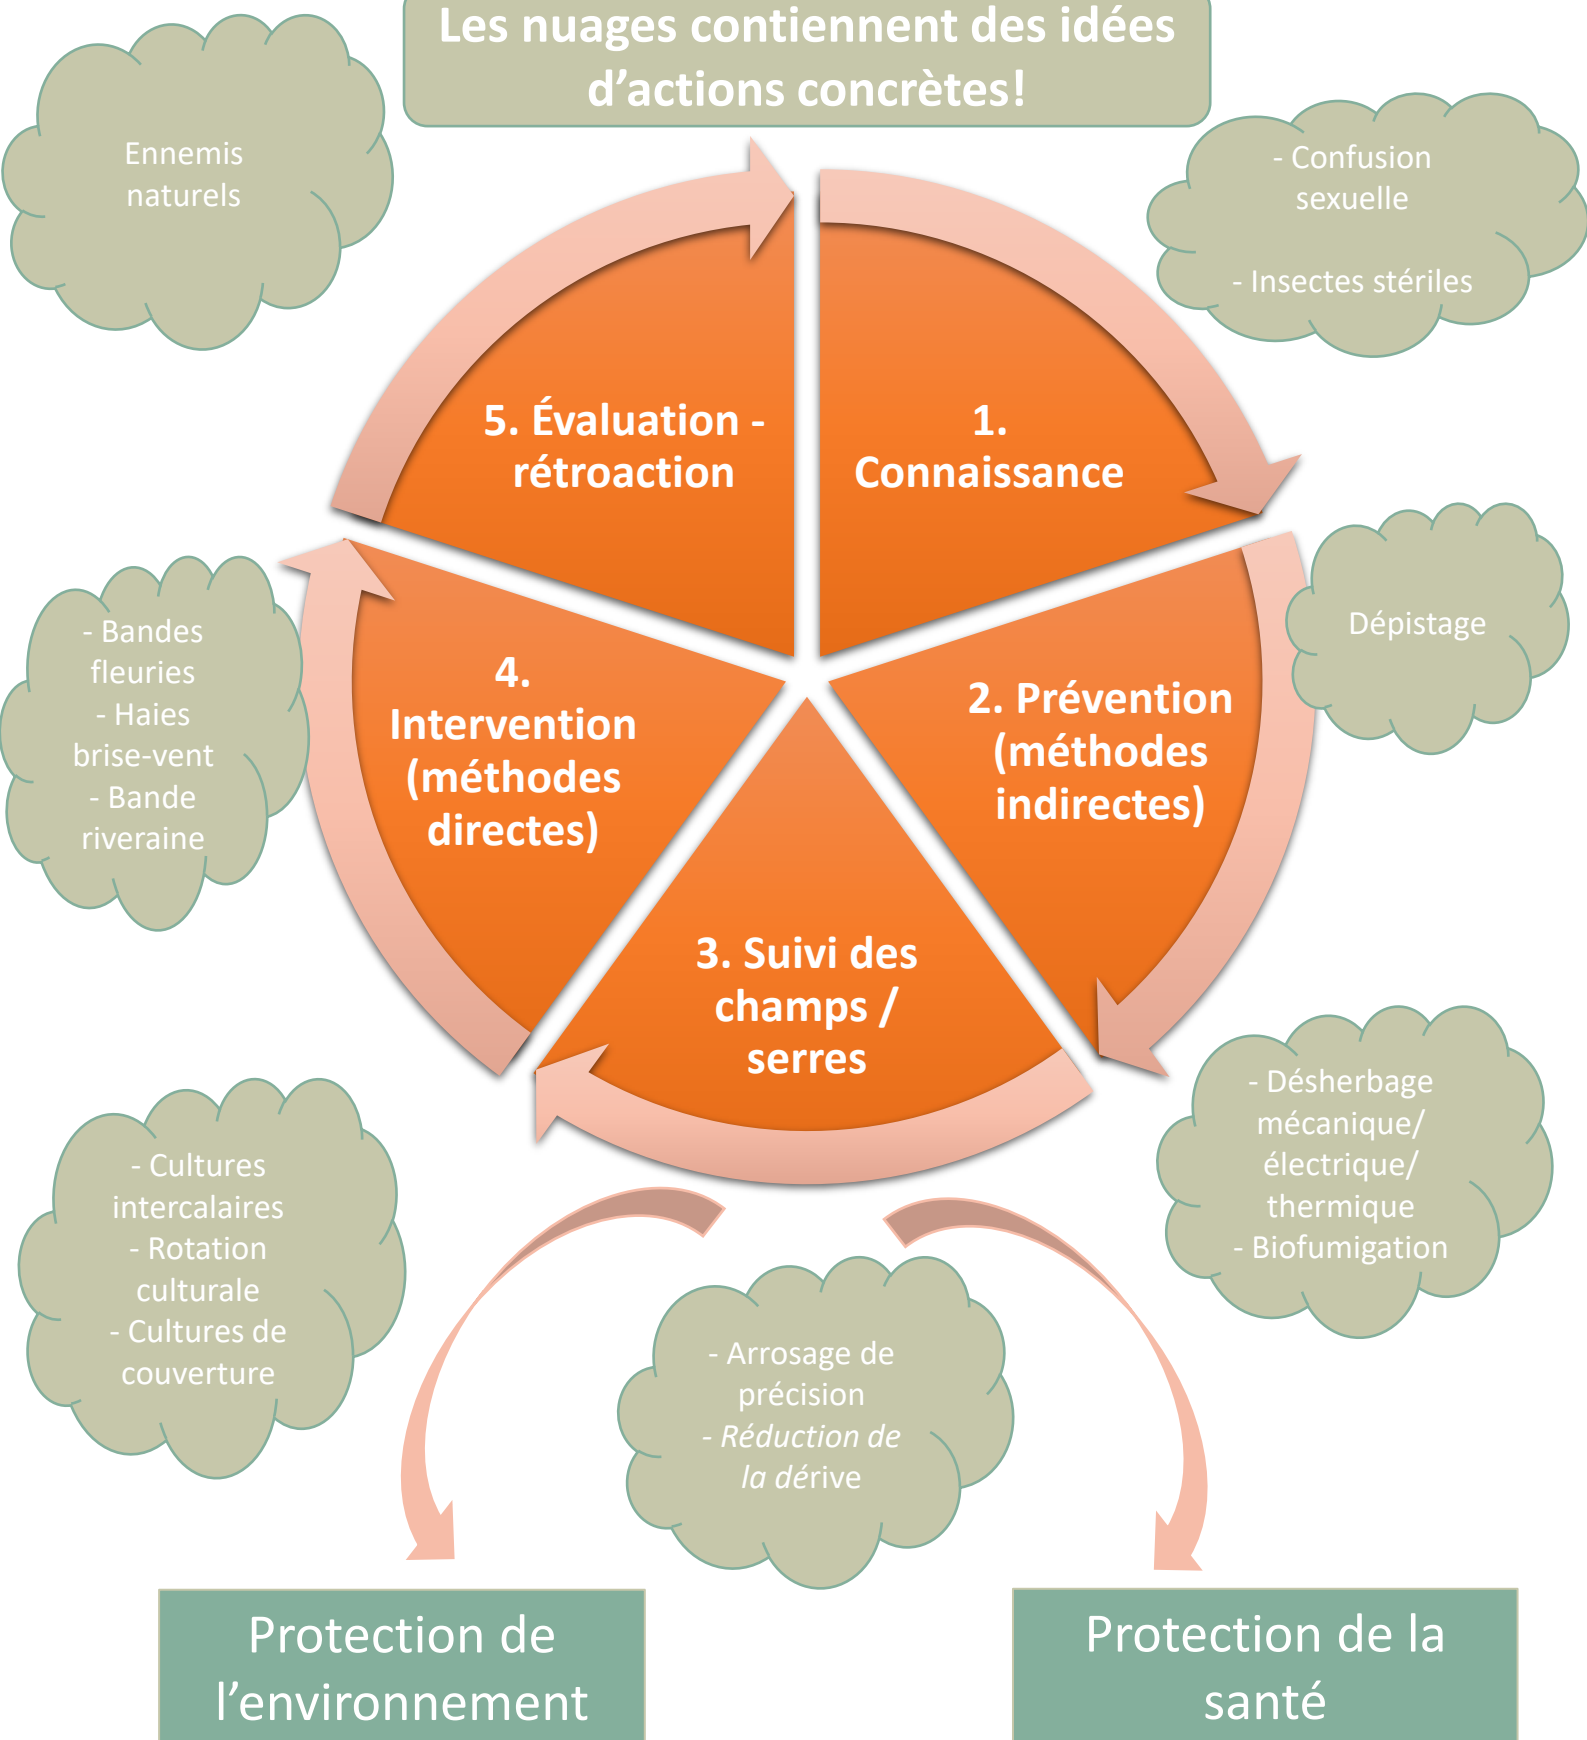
Les nuages contiennent des idées d'actions concrètes!

Ennemis naturels

- Confusion sexuelle

- Insectes stériles

5. Évaluation - rétroaction

1. Connaissance

Dépistage

- Bandes fleuries
- Haies brise-vent
- Bande riveraine

4. Intervention (méthodes directes)

2. Prévention (méthodes indirectes)

3. Suivi des champs / serres

- Désherbage mécanique/ électrique/ thermique
- Biofumigation

- Cultures intercalaires
- Rotation culturale
- Cultures de couverture

- Arrosage de précision
- *Réduction de la dérive*

Protection de l'environnement

Protection de la santé